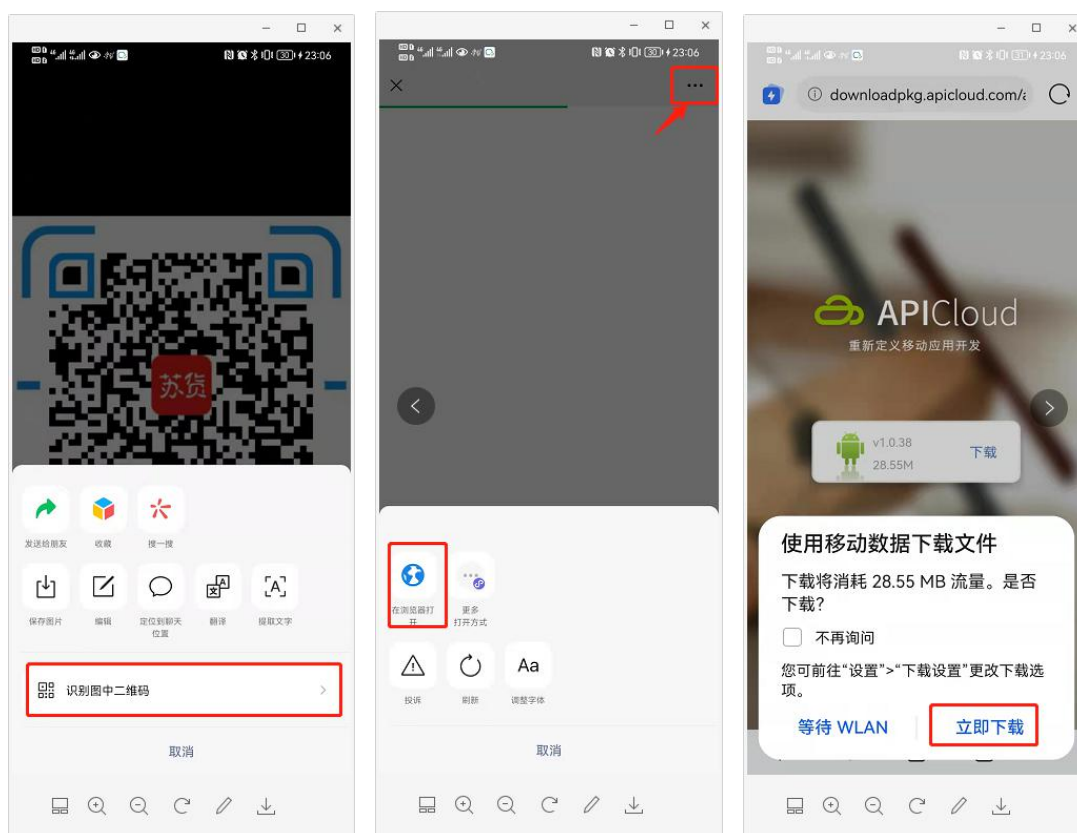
23:06

苏货

发送给朋友 收藏 搜一搜

保存图片 编辑 定位到聊天位置 翻译 提取文字

识别图中二维码

取消

23:06

×

在浏览器打开

更多打开方式

投诉 刷新 调整字体

取消

23:06

downloadpkg.apicloud.com/

APICloud
重新定义移动应用开发

v1.0.38
28.55M
下载

使用移动数据下载文件

下载将消耗 28.55 MB 流量。是否下载?

不再询问

您可前往“设置”>“下载设置”更改下载选项。

等待 WLAN 立即下载